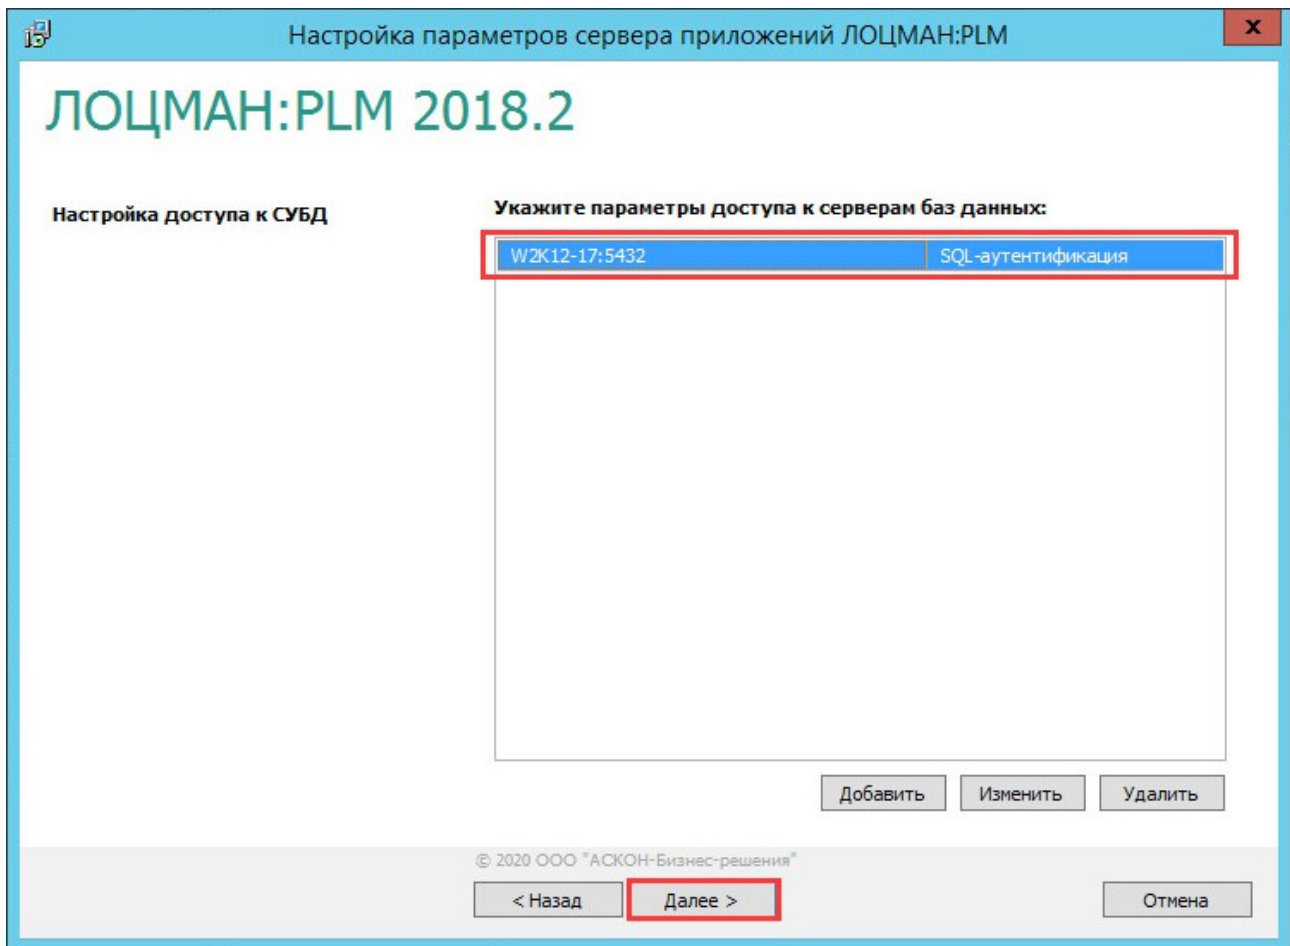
Настройка параметров сервера приложений ЛОЦМАН:PLM

x

ЛОЦМАН:PLM 2018.2

Настройка доступа к СУБД

Укажите параметры доступа к серверам баз данных:

| W2K12-17:5432 | SQL-аутентификация |
|---|---|

Добавить

Изменить

Удалить

© 2020 ООО "АСКОН-Бизнес-решения"

< Назад

Далее >

Отмена